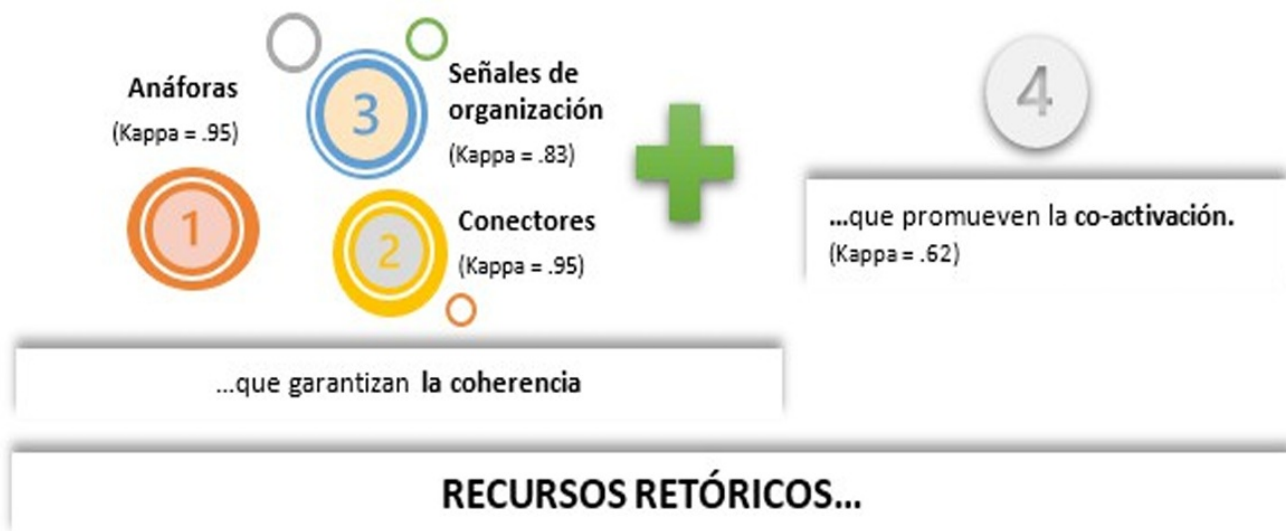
Anáforas
(Kappa = .95)

3
Señales de organización
(Kappa = .83)

1

2
Conectores
(Kappa = .95)

4

...que promueven la co-activación.
(Kappa = .62)

...que garantizan la coherencia

RECURSOS RETÓRICOS...